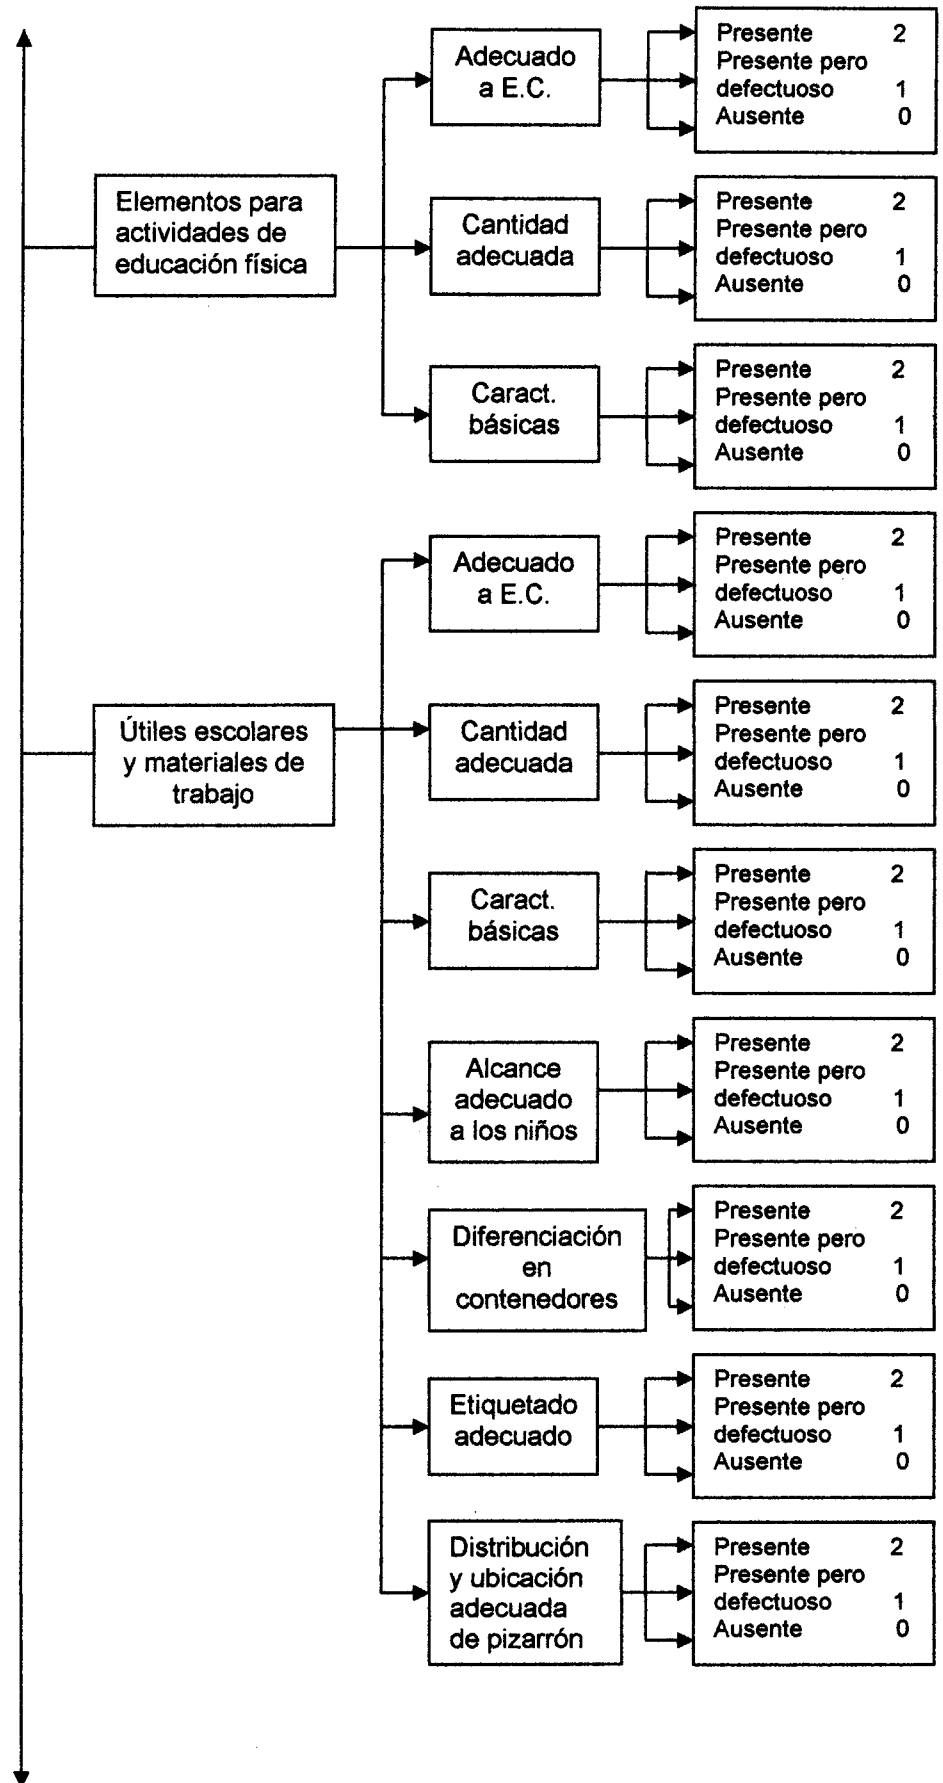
Elementos para actividades de educación física

Adecuado a E.C.

Presente 2
Presente pero defectuoso 1
Ausente 0

Cantidad adecuada

Presente 2
Presente pero defectuoso 1
Ausente 0

Caract. básicas

Presente 2
Presente pero defectuoso 1
Ausente 0

Útiles escolares y materiales de trabajo

Adecuado a E.C.

Presente 2
Presente pero defectuoso 1
Ausente 0

Cantidad adecuada

Presente 2
Presente pero defectuoso 1
Ausente 0

Caract. básicas

Presente 2
Presente pero defectuoso 1
Ausente 0

Alcance adecuado a los niños

Presente 2
Presente pero defectuoso 1
Ausente 0

Diferenciación en contenedores

Presente 2
Presente pero defectuoso 1
Ausente 0

Etiquetado adecuado

Presente 2
Presente pero defectuoso 1
Ausente 0

Distribución y ubicación adecuada de pizarrón

Presente 2
Presente pero defectuoso 1
Ausente 0